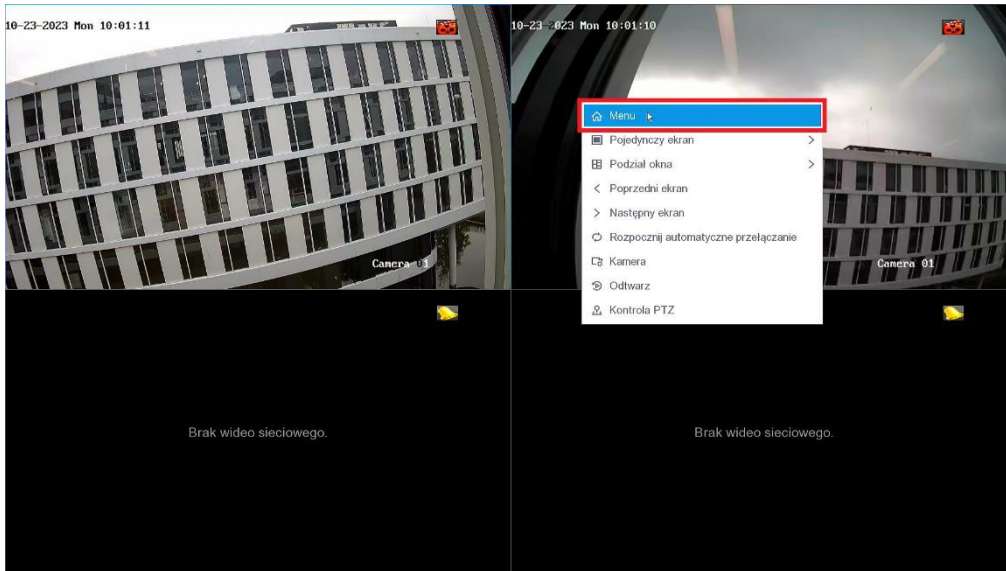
10-23-2023 Mon 10:01:11

Camera 01

10-23-2023 Mon 10:01:10

Menu

Pojedynczy ekran >

Podział okna >

Poprzedni ekran

Następny ekran

Rozpocznij automatyczne przełączanie

Kamera

Odtwarz

Kontrola PTZ

Camera 01

Brak wideo sieciowego.

Brak wideo sieciowego.